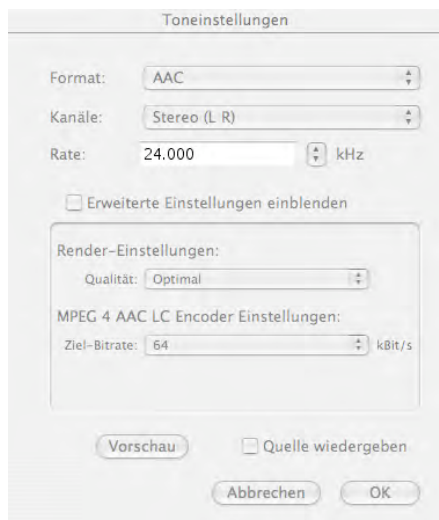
Toneinstellungen

Format: AAC

Kanäle: Stereo (L R)

Rate: 24.000 kHz

Erweiterte Einstellungen einblenden

Render-Einstellungen:

Qualität: Optimal

MPEG 4 AAC LC Encoder Einstellungen:

Ziel-Bitrate: 64 kBit/s

Vorschau

Quelle wiedergeben

Abbrechen

OK